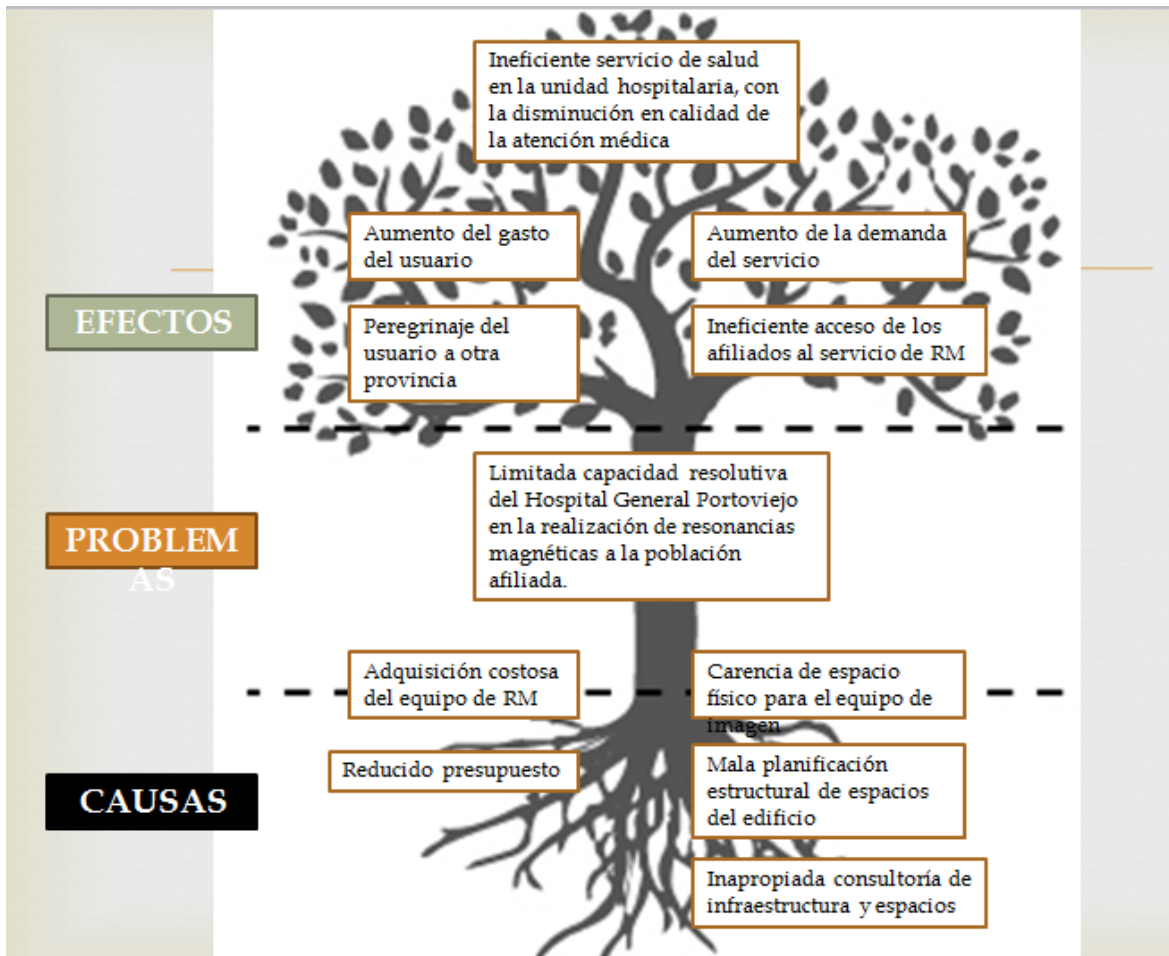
Ineficiente servicio de salud en la unidad hospitalaria, con la disminución en calidad de la atención médica

Aumento del gasto del usuario

Aumento de la demanda del servicio

EFECTOS

Peregrinaje del usuario a otra provincia

Ineficiente acceso de los afiliados al servicio de RM

PROBLEMAS

Limitada capacidad resolutiva del Hospital General Portoviejo en la realización de resonancias magnéticas a la población afiliada.

Adquisición costosa del equipo de RM

Carencia de espacio físico para el equipo de imagen

CAUSAS

Reducido presupuesto

Mala planificación estructural de espacios del edificio

Inapropiada consultoría de infraestructura y espacios